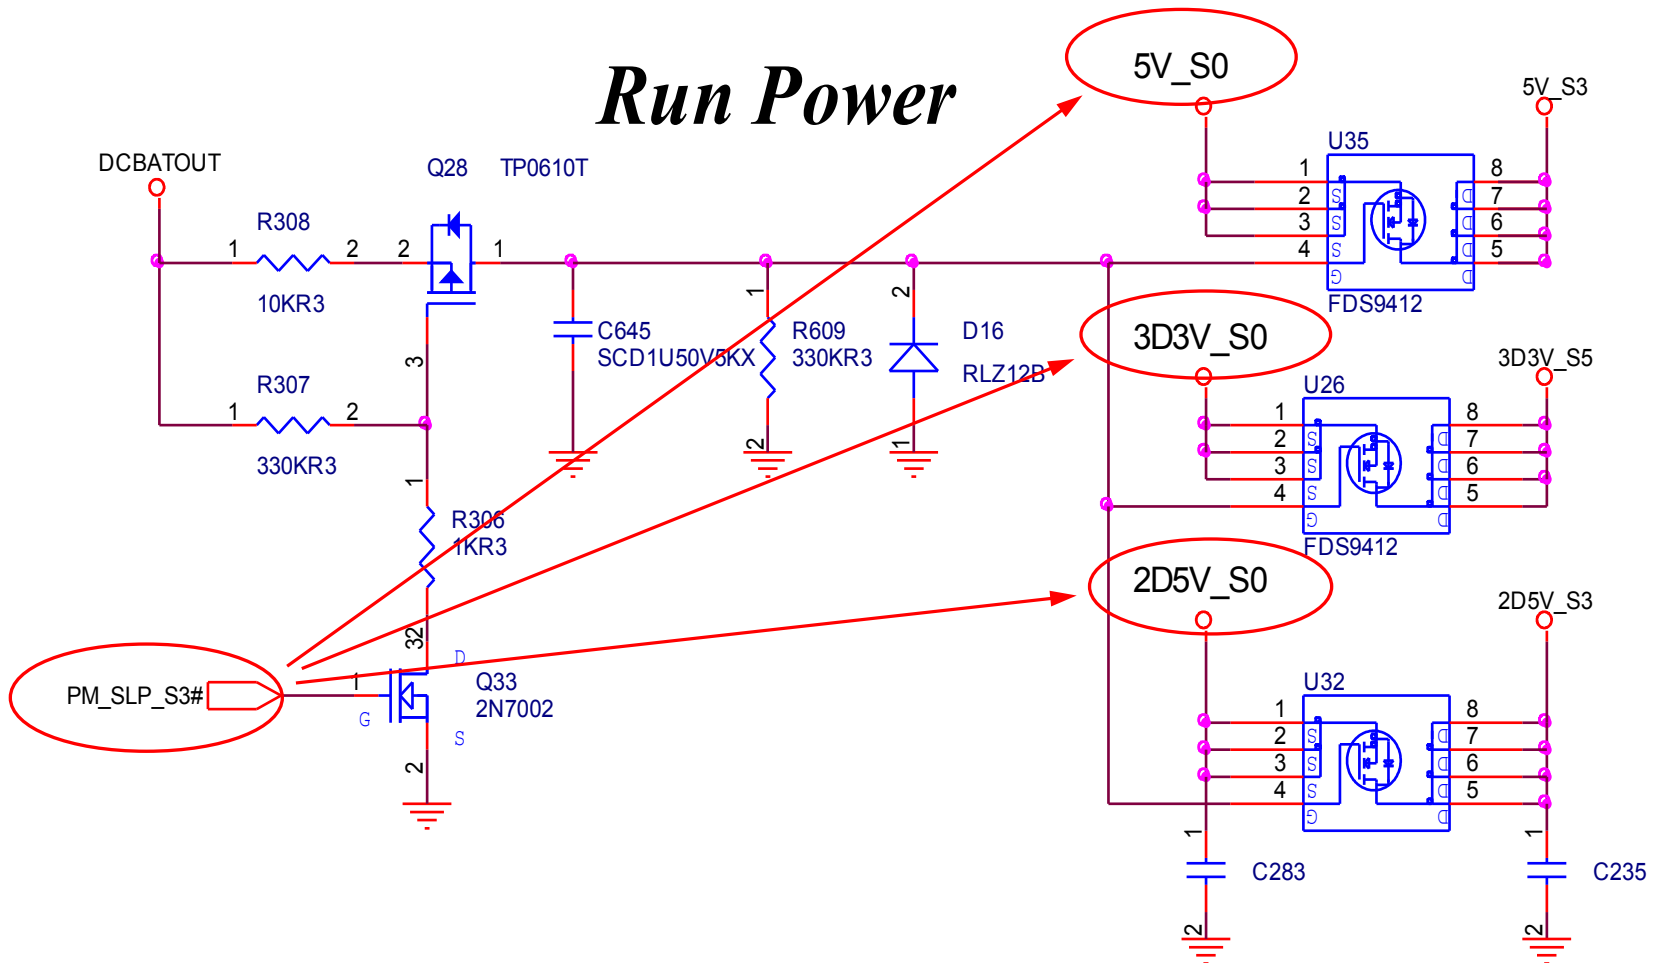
Run Power

5V_S0

5V_S3

U35

1 2 3 4

8 7 6 5

S S S G

D D D D

FDS9412

DCBATOUT

Q28 TP0610T

R308

1 2 2 1

10KR3

C645

SCD1U50V5KX

1

R609

330KR3

2

D16

RLZ12B

3D3V_S0

3D3V_S5

U26

1 2 3 4

8 7 6 5

S S S G

D D D D

FDS9412

R307

1 2

330KR3

3

2

2

1

1

R306

1KR3

2D5V_S0

2D5V_S3

32

D

PM_SLP_S3#

1

G

Q33

2N7002

S

2

U32

1 2 3 4

8 7 6 5

S S S G

D D D D

1

C283

2

1

C235

2